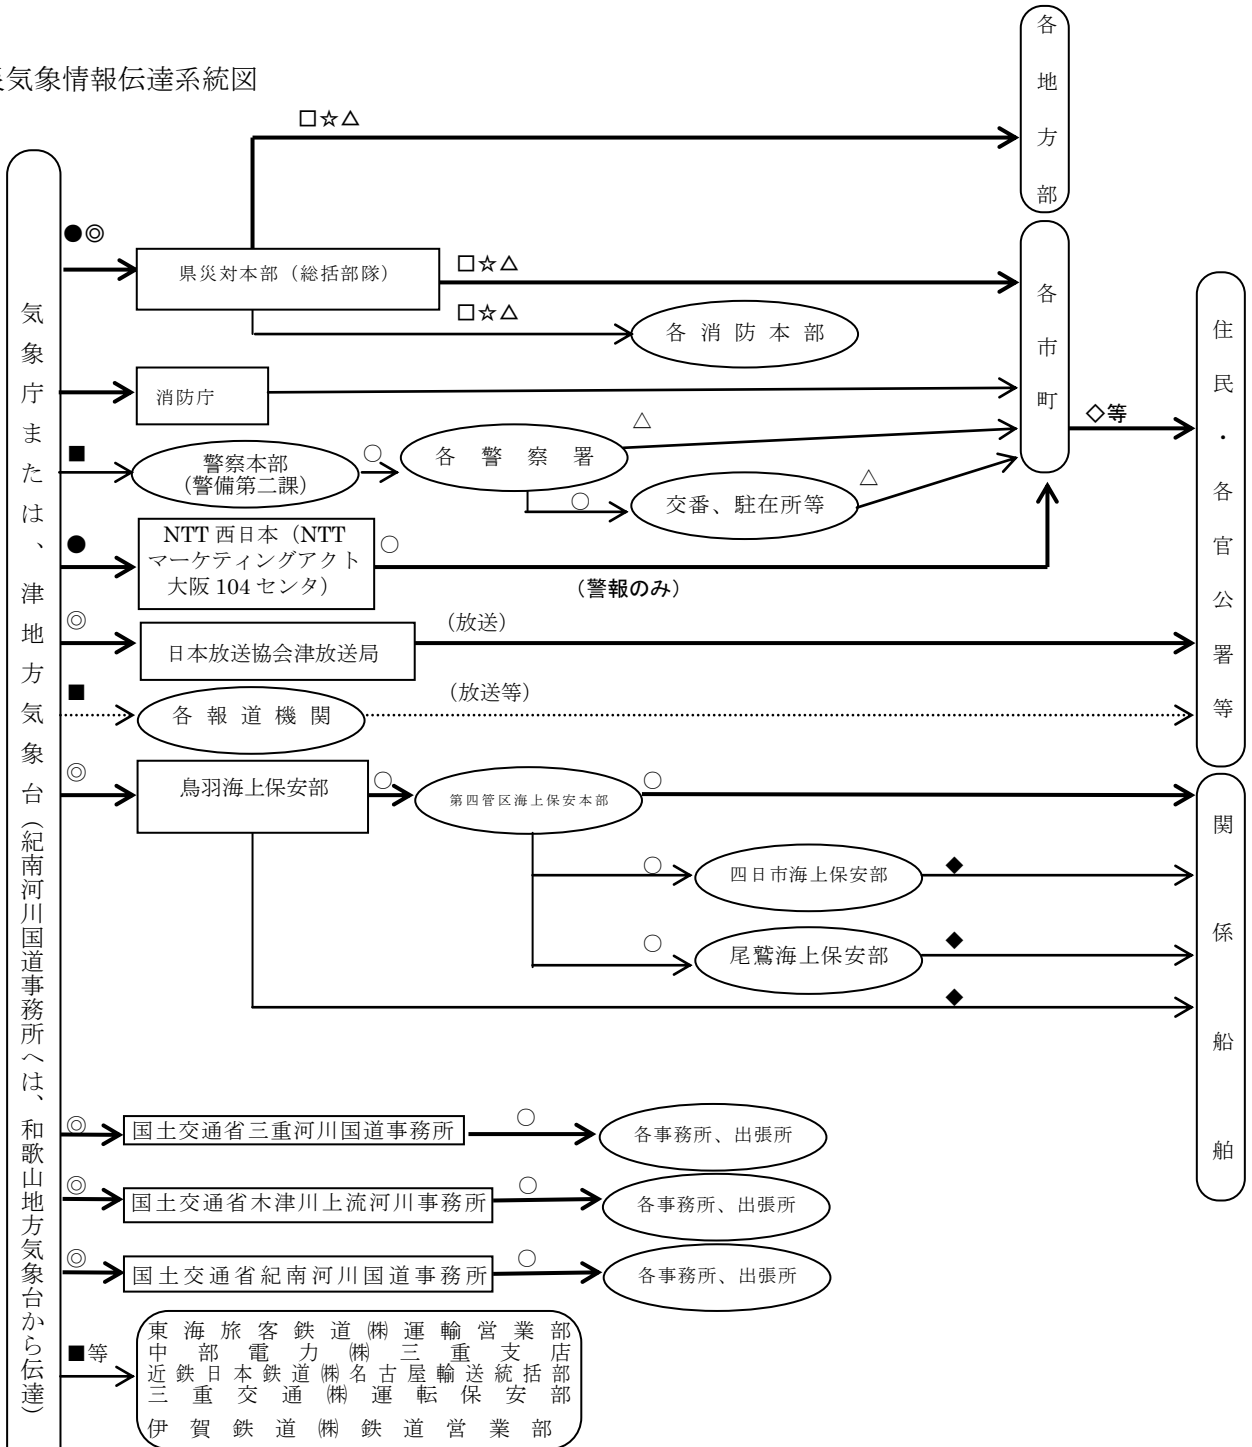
県気象情報伝達系統図

気象庁または、津地方気象台（紀南河川国道事務所へは、和歌山地方気象台から伝達）

●◎
県災対本部（総括部隊）
□☆△
各地方部
□☆△
各市町
□☆△
各消防本部
消防庁
■
警察本部（警備第二課）
○
各警察署
△
○
交番、駐在所等
△
●
NTT 西日本（NTT マーケティングアクト大阪 104 センタ）
○
（警報のみ）
◇等
住民・各官公署等
◎
日本放送協会津放送局
（放送）
■
各報道機関
（放送等）
◎
鳥羽海上保安部
○
第四管区海上保安本部
○
○
四日市海上保安部
◆
○
尾鷲海上保安部
◆
◆
関係船舶
◎
国土交通省三重河川国道事務所
○
各事務所、出張所
◎
国土交通省木津川上流河川事務所
○
各事務所、出張所
◎
国土交通省紀南河川国道事務所
○
各事務所、出張所
■等
東海旅客鉄道㈱運輸営業部
中部電力㈱三重支店
近鉄日本鉄道㈱名古屋輸送統括部
三重交通㈱運転保安部
伊賀鉄道㈱鉄道営業部